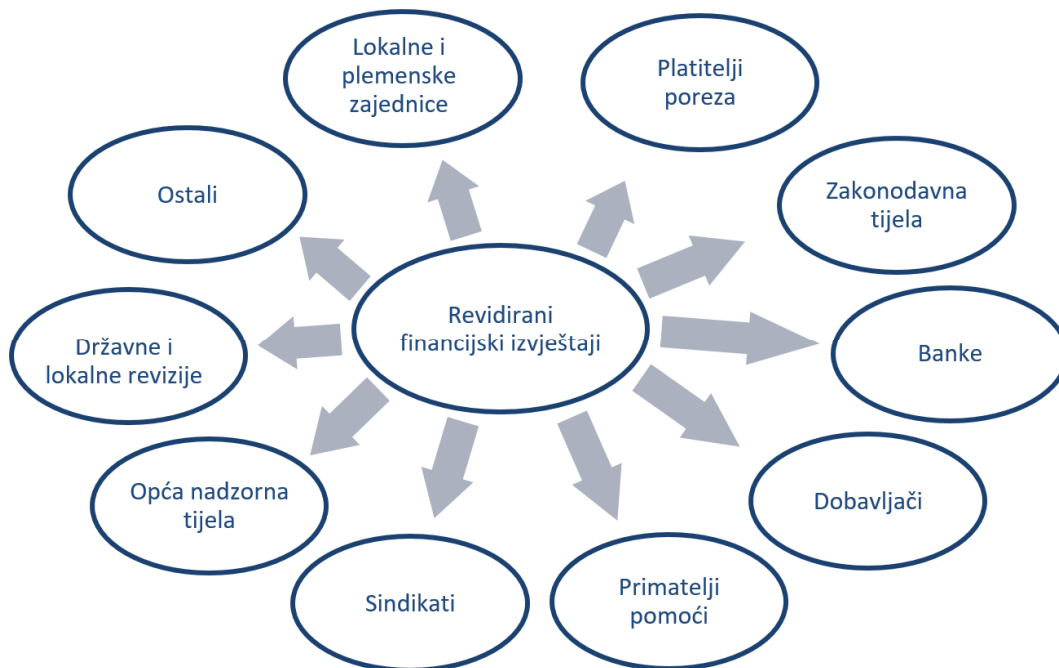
Revidirani financijski izvještaji

Lokalne i plemenske zajednice

Platitelji poreza

Zakonodavna tijela

Banke

Dobavljači

Primatelji pomoći

Sindikati

Opća nadzorna tijela

Državne i lokalne revizije

Ostali